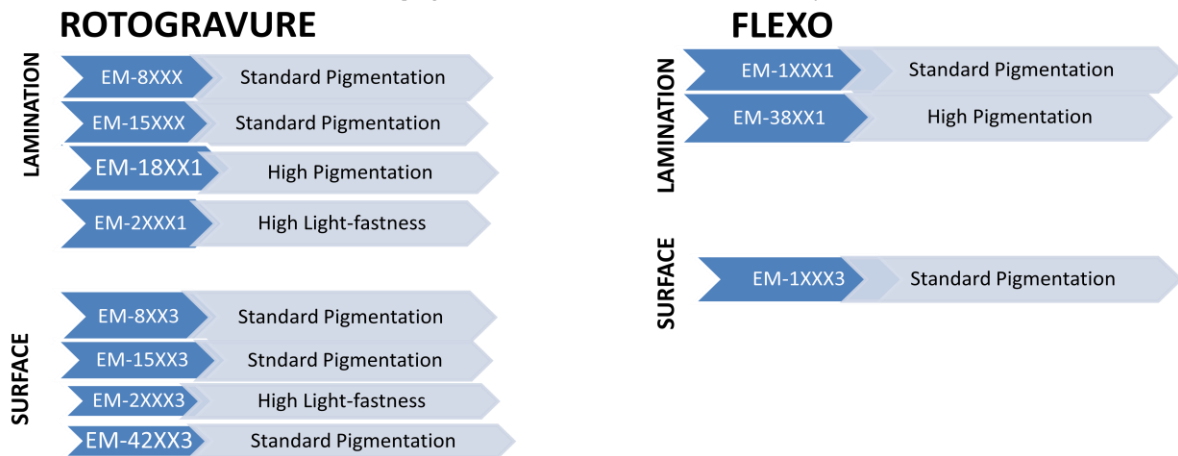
ROTOGRAVURE

LAMINATION

EM-8XXX Standard Pigmentation

EM-15XXX Standard Pigmentation

EM-18XX1 High Pigmentation

EM-2XXX1 High Light-fastness

SURFACE

EM-8XX3 Standard Pigmentation

EM-15XX3 Stndard Pigmentation

EM-2XXX3 High Light-fastness

EM-42XX3 Standard Pigmentation

FLEXO

LAMINATION

EM-1XXX1 Standard Pigmentation

EM-38XX1 High Pigmentation

SURFACE

EM-1XXX3 Standard Pigmentation